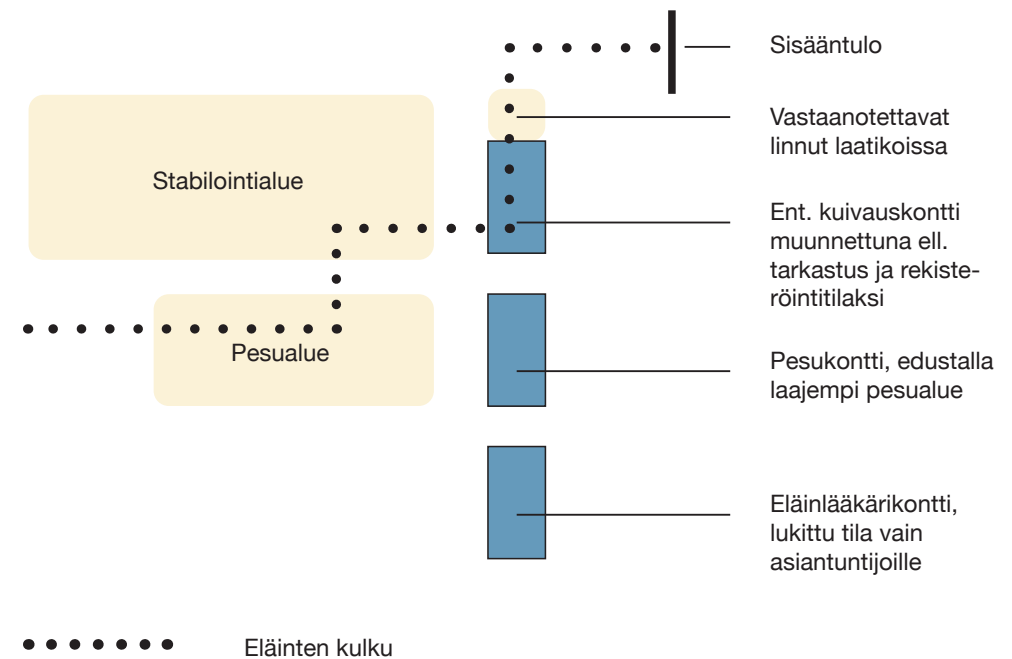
Sisääntulo

Vastaanotettavat linnut laatikoissa

Stabilointialue

Ent. kuivauskontti muunnettuna ell. tarkastus ja rekisteröintitilaksi

Pesualue

Pesukontti, edustalla laajempi pesualue

Eläinlääkärikontti, lukittu tila vain asiantuntijoille

Eläinten kulku